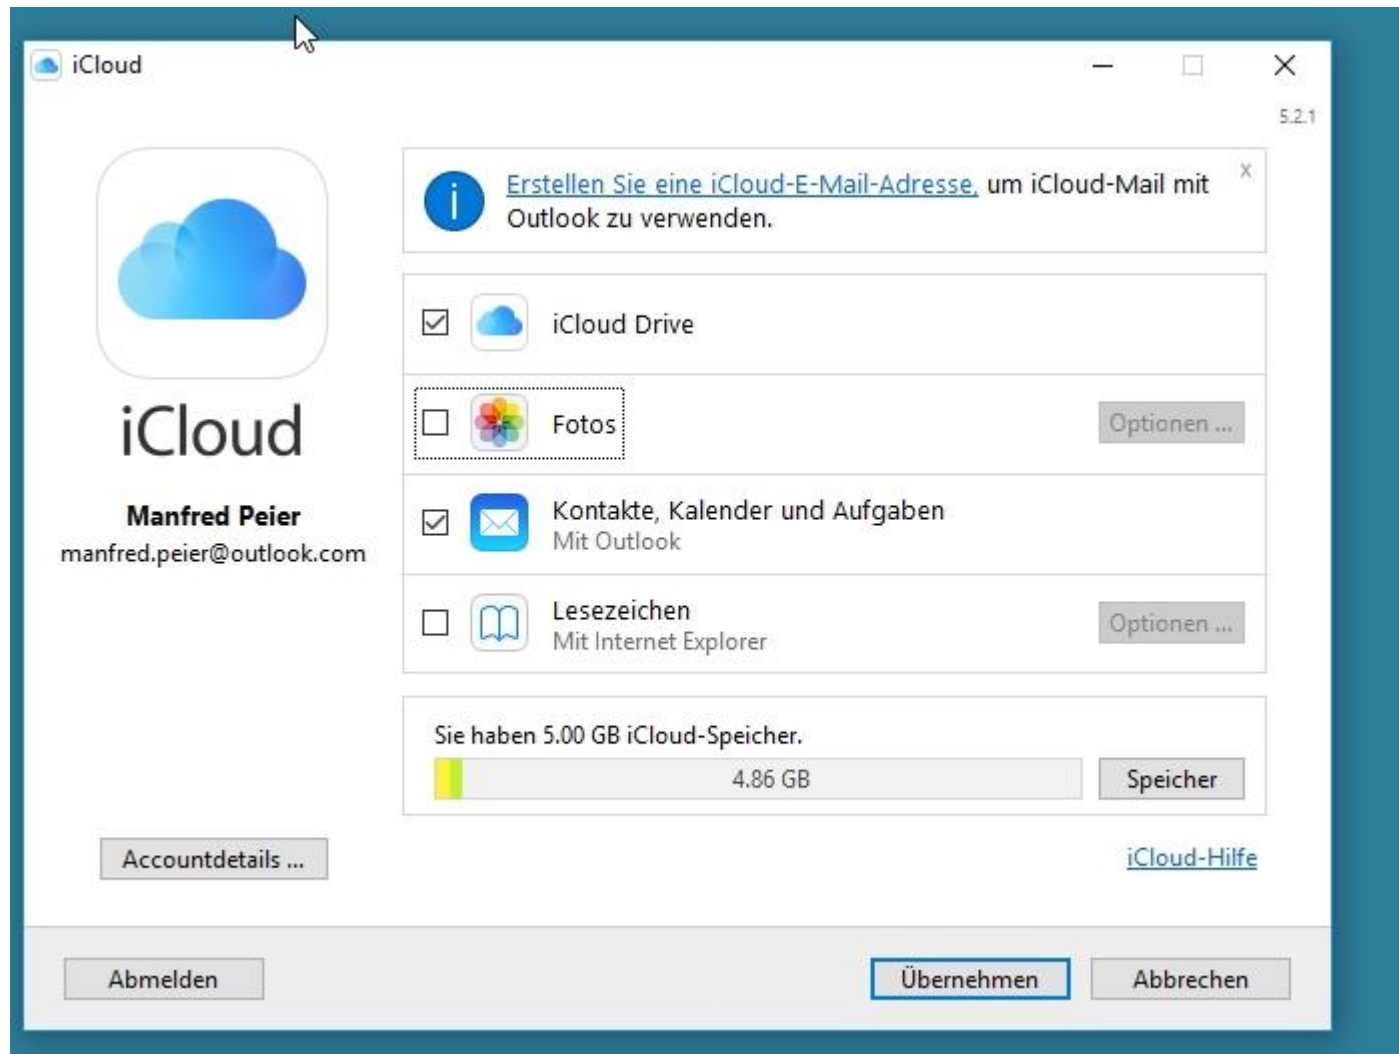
iCloud

5.2.1

iCloud

Manfred Peier
manfred.peier@outlook.com

Erstellen Sie eine iCloud-E-Mail-Adresse, um iCloud-Mail mit Outlook zu verwenden.

x

iCloud Drive

Fotos

Optionen ...

Kontakte, Kalender und Aufgaben
Mit Outlook

Lesezeichen
Mit Internet Explorer

Optionen ...

Sie haben 5.00 GB iCloud-Speicher.

4.86 GB

Speicher

Accountdetails ...

iCloud-Hilfe

Abmelden

Übernehmen

Abbrechen